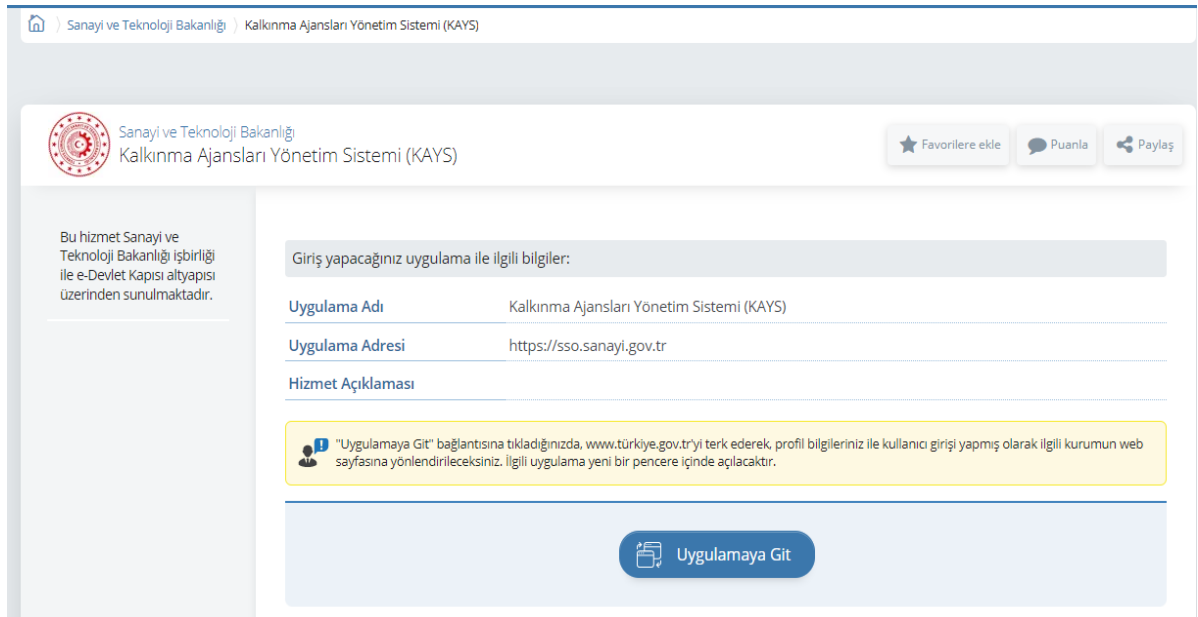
Sanayi ve Teknoloji Bakanlığı 〉 Kalkınma Ajansları Yönetim Sistemi (KAYS)

Sanayi ve Teknoloji Bakanlığı
Kalkınma Ajansları Yönetim Sistemi (KAYS)

Favorilere ekle
Puanla
Paylaş

Bu hizmet Sanayi ve Teknoloji Bakanlığı işbirliği ile e-Devlet Kapısı altyapısı üzerinden sunulmaktadır.

Giriş yapacağınız uygulama ile ilgili bilgiler:

| Uygulama Adı | Kalkınma Ajansları Yönetim Sistemi (KAYS) |
|---|---|
| Uygulama Adresi | https://sso.sanayi.gov.tr |
| Hizmet Açıklaması | |

"Uygulamaya Git" bağlantısına tıkladığınızda, www.türkiye.gov.tr'yi terk ederek, profil bilgileriniz ile kullanıcı girişi yapmış olarak ilgili kurumun web sayfasına yönlendirileceksiniz. İlgili uygulama yeni bir pencere içinde açılacaktır.

Uygulamaya Git